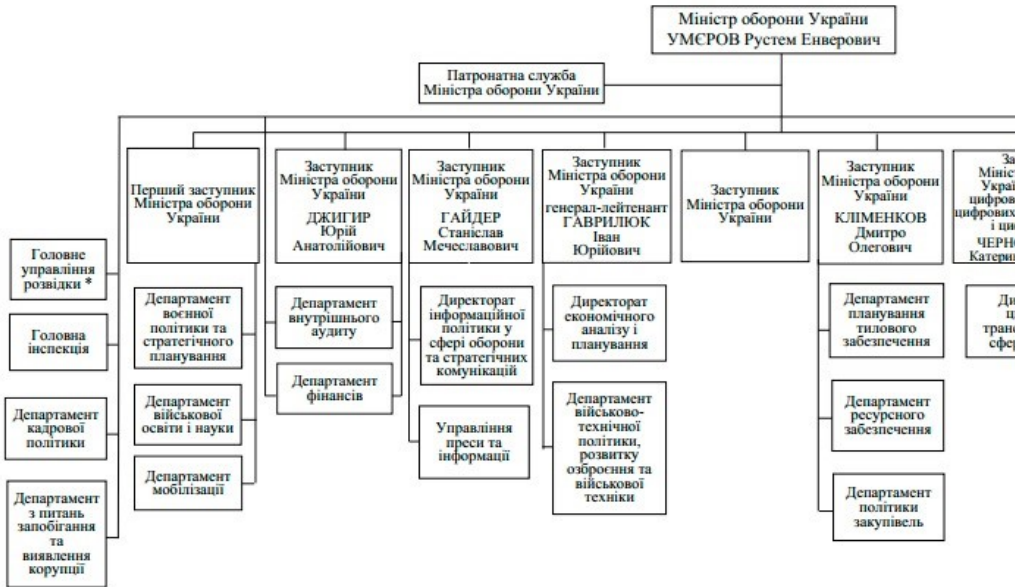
Міністр оборони України
УМЄРОВ Рустем Енверович

Патронатна служба Міністра оборони України

Головне управління розвідки *

Головна інспекція

Департамент кадрової політики

Департамент з питань запобігання та виявлення корупції

Перший заступник Міністра оборони України

Департамент воєнної політики та стратегічного планування

Департамент військової освіти і науки

Департамент мобілізації

Заступник Міністра оборони України ДЖИГИР Юрій Анатолійович

Департамент внутрішнього аудиту

Департамент фінансів

Заступник Міністра оборони України ГАЙДЕР Станіслав Мечеславович

Директорат інформаційної політики у сфері оборони та стратегічних комунікацій

Управління преси та інформації

Заступник Міністра оборони України генерал-лейтенант ГАВРИЛЮК Іван Юрійович

Директорат економічного аналізу і планування

Департамент військово-технічної політики, розвитку озброєння та військової техніки

Заступник Міністра оборони України

Заступник Міністра оборони України КЛІМЕНКОВ Дмитро Олегович

Департамент планування тилового забезпечення

Департамент ресурсного забезпечення

Департамент політики закупівель

За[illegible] Мініст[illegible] Украї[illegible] цифров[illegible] цифрових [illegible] і ци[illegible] ЧЕРНО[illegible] Катери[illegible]

Ди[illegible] ц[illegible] транс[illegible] сфер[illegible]